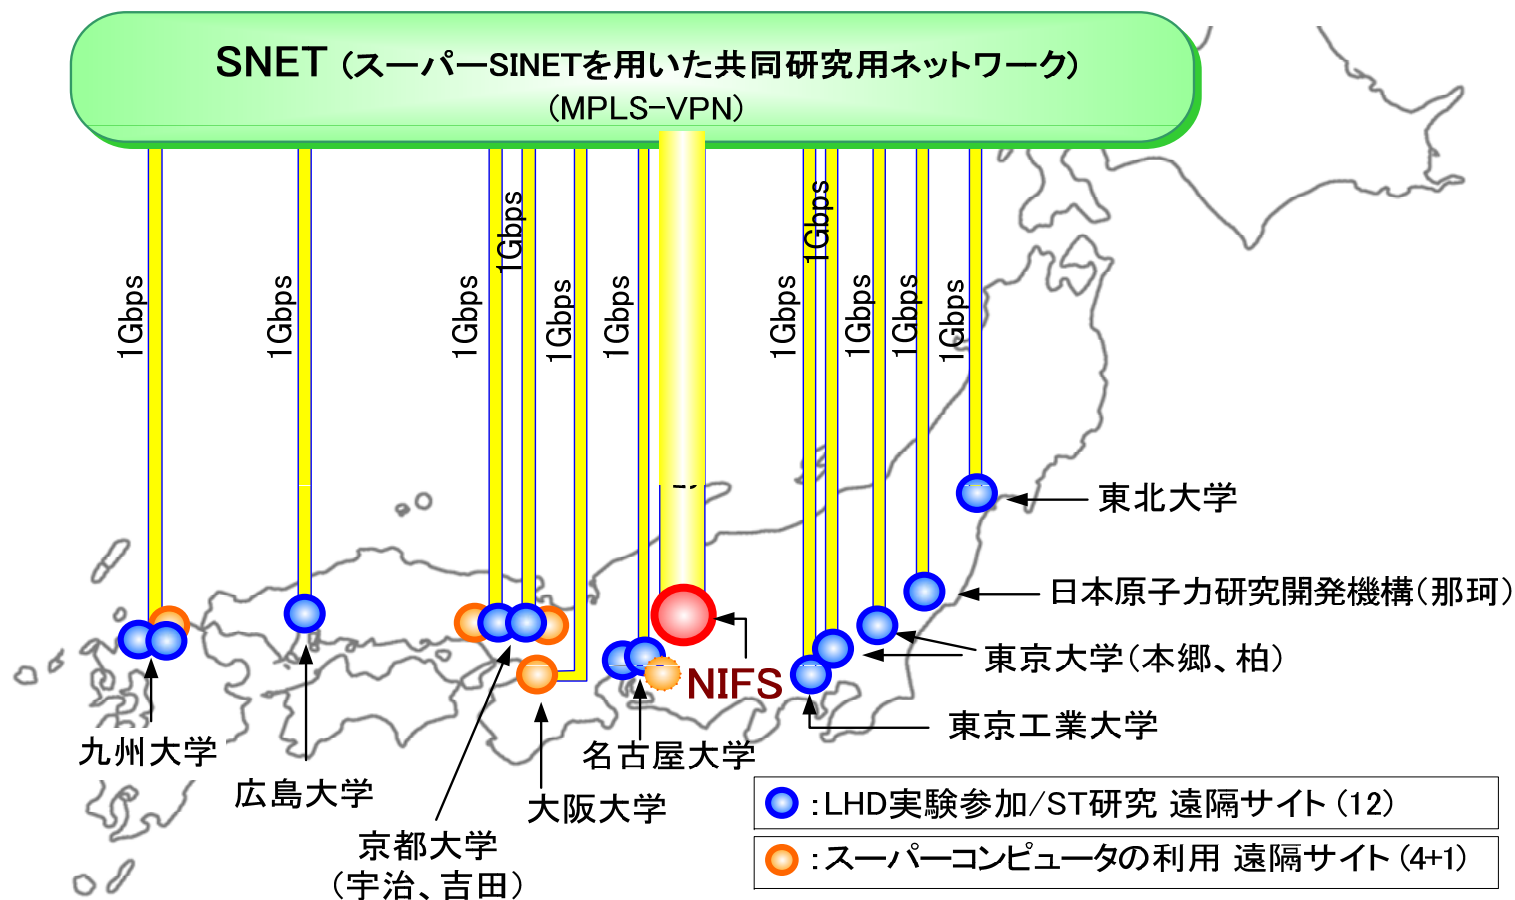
SNET (スーパーSINETを用いた共同研究用ネットワーク)
(MPLS-VPN)

1Gbps
1Gbps
1Gbps
1Gbps
1Gbps
1Gbps
1Gbps
1Gbps
1Gbps
1Gbps
1Gbps

東北大学
日本原子力研究開発機構(那珂)
東京大学(本郷、柏)
東京工業大学
NIFS
名古屋大学
大阪大学
京都大学
(宇治、吉田)
広島大学
九州大学

:LHD実験参加/ST研究 遠隔サイト (12)
:スーパーコンピュータの利用 遠隔サイト (4+1)